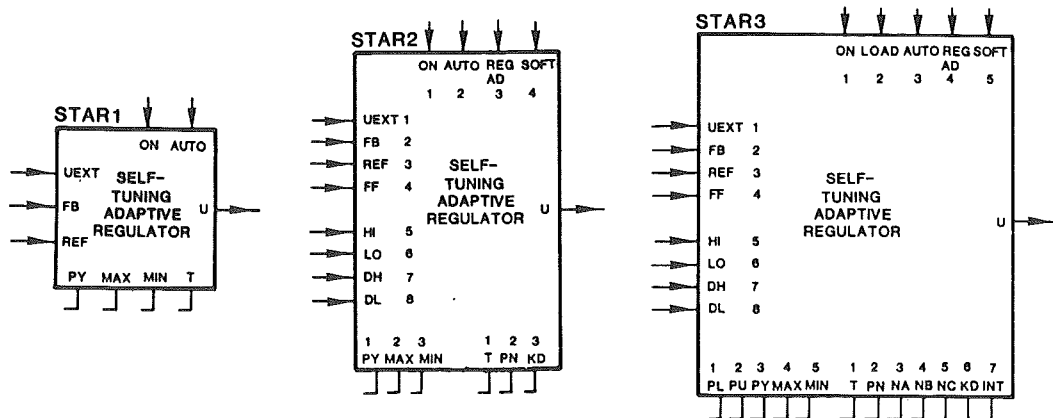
STAR1

ON AUTO

UEXT
FB
REF

SELF-TUNING ADAPTIVE REGULATOR

U

PY MAX MIN T

STAR2

ON AUTO REG AD SOFT
1 2 3 4

UEXT 1
FB 2
REF 3
FF 4

SELF-TUNING ADAPTIVE REGULATOR

U

HI 5
LO 6
DH 7
DL 8

1 2 3
PY MAX MIN

1 2 3
T PN KD

STAR3

ON LOAD AUTO REG AD SOFT
1 2 3 4 5

UEXT 1
FB 2
REF 3
FF 4

SELF-TUNING ADAPTIVE REGULATOR

U

HI 5
LO 6
DH 7
DL 8

1 2 3 4 5
PL PU PY MAX MIN

1 2 3 4 5 6 7
T PN NA NB NC KD INT